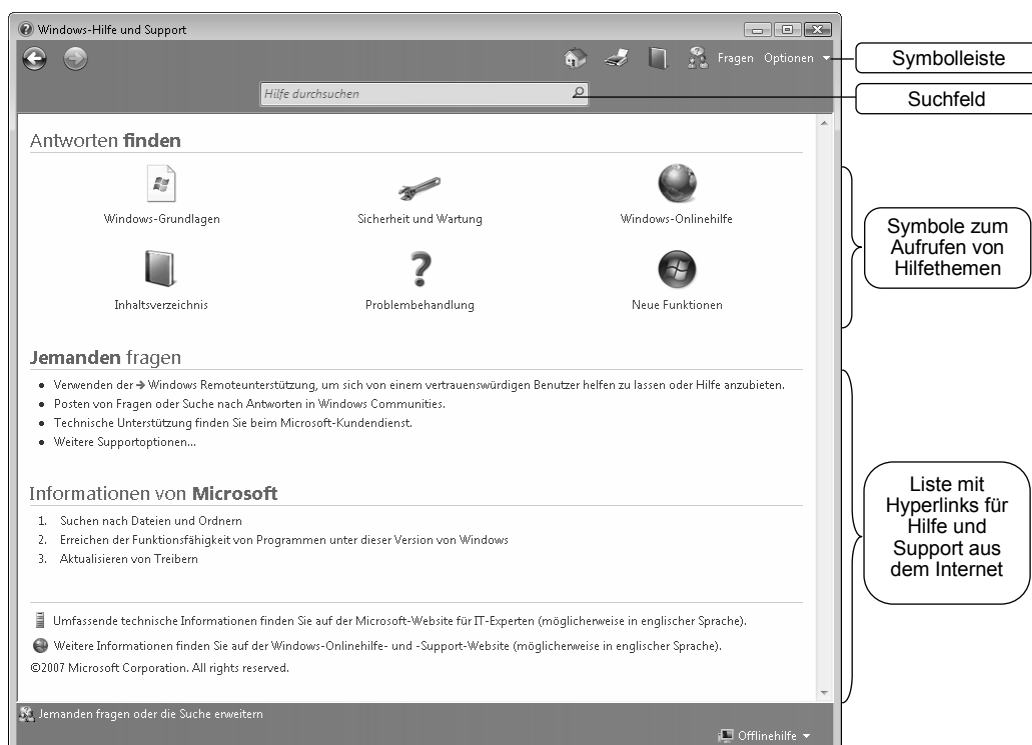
Windows-Hilfe und Support

Fragen Optionen

Symbolleiste

Hilfe durchsuchen

Suchfeld

Antworten finden

Windows-Grundlagen

Sicherheit und Wartung

Windows-Onlinehilfe

Inhaltsverzeichnis

Problembehandlung

Neue Funktionen

Symbole zum Aufrufen von Hilfethemen

Jemanden fragen

- Verwenden der → Windows Remoteunterstützung, um sich von einem vertrauenswürdigen Benutzer helfen zu lassen oder Hilfe anzubieten.
- Posten von Fragen oder Suche nach Antworten in Windows Communities.
- Technische Unterstützung finden Sie beim Microsoft-Kundendienst.
- Weitere Supportoptionen...

Informationen von Microsoft

1. Suchen nach Dateien und Ordnern
2. Erreichen der Funktionsfähigkeit von Programmen unter dieser Version von Windows
3. Aktualisieren von Treibern

Liste mit Hyperlinks für Hilfe und Support aus dem Internet

Umfassende technische Informationen finden Sie auf der Microsoft-Website für IT-Experten (möglicherweise in englischer Sprache).

Weitere Informationen finden Sie auf der Windows-Onlinehilfe- und -Support-Website (möglicherweise in englischer Sprache).

©2007 Microsoft Corporation. All rights reserved.

Jemanden fragen oder die Suche erweitern

Offlinehilfe